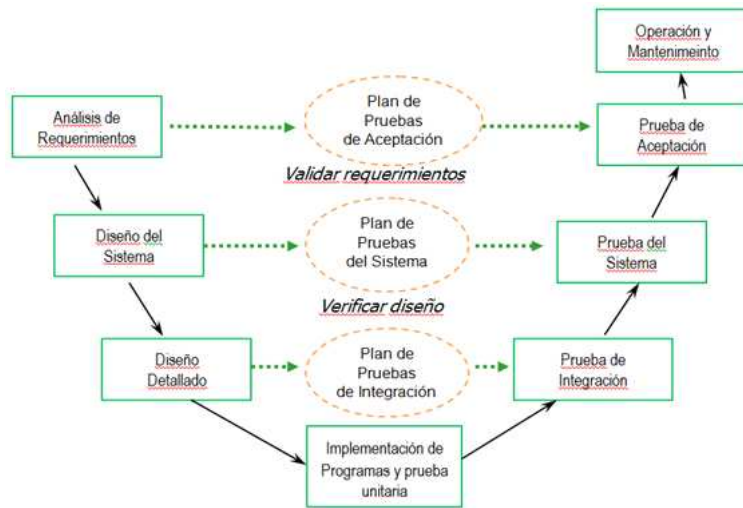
Operación y Mantenimeinto

Análisis de Requerimientos

Plan de Pruebas de Aceptación

Prueba de Aceptación

Validar requerimientos

Diseño del Sistema

Plan de Pruebas del Sistema

Prueba del Sistema

Verificar diseño

Diseño Detallado

Plan de Pruebas de Integración

Prueba de Integración

Implementación de Programas y prueba unitaria